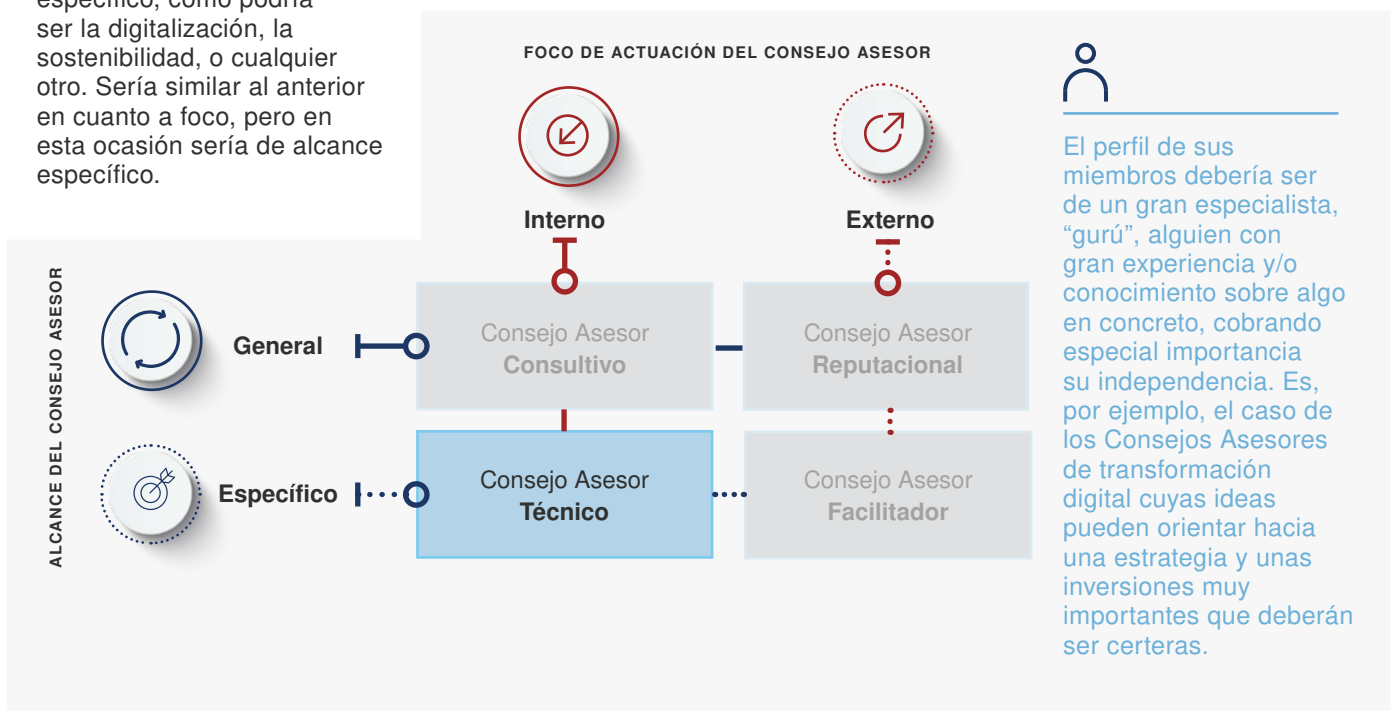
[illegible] ser la digitalización, la sostenibilidad, o cualquier otro. Sería similar al anterior en cuanto a foco, pero en esta ocasión sería de alcance específico.

FOCO DE ACTUACIÓN DEL CONSEJO ASESOR

Interno

Externo

ALCANCE DEL CONSEJO ASESOR

General

Consejo Asesor Consultivo

Consejo Asesor Reputacional

Específico

Consejo Asesor Técnico

Consejo Asesor Facilitador

El perfil de sus miembros debería ser de un gran especialista, "gurú", alguien con gran experiencia y/o conocimiento sobre algo en concreto, cobrando especial importancia su independencia. Es, por ejemplo, el caso de los Consejos Asesores de transformación digital cuyas ideas pueden orientar hacia una estrategia y unas inversiones muy importantes que deberán ser certeras.